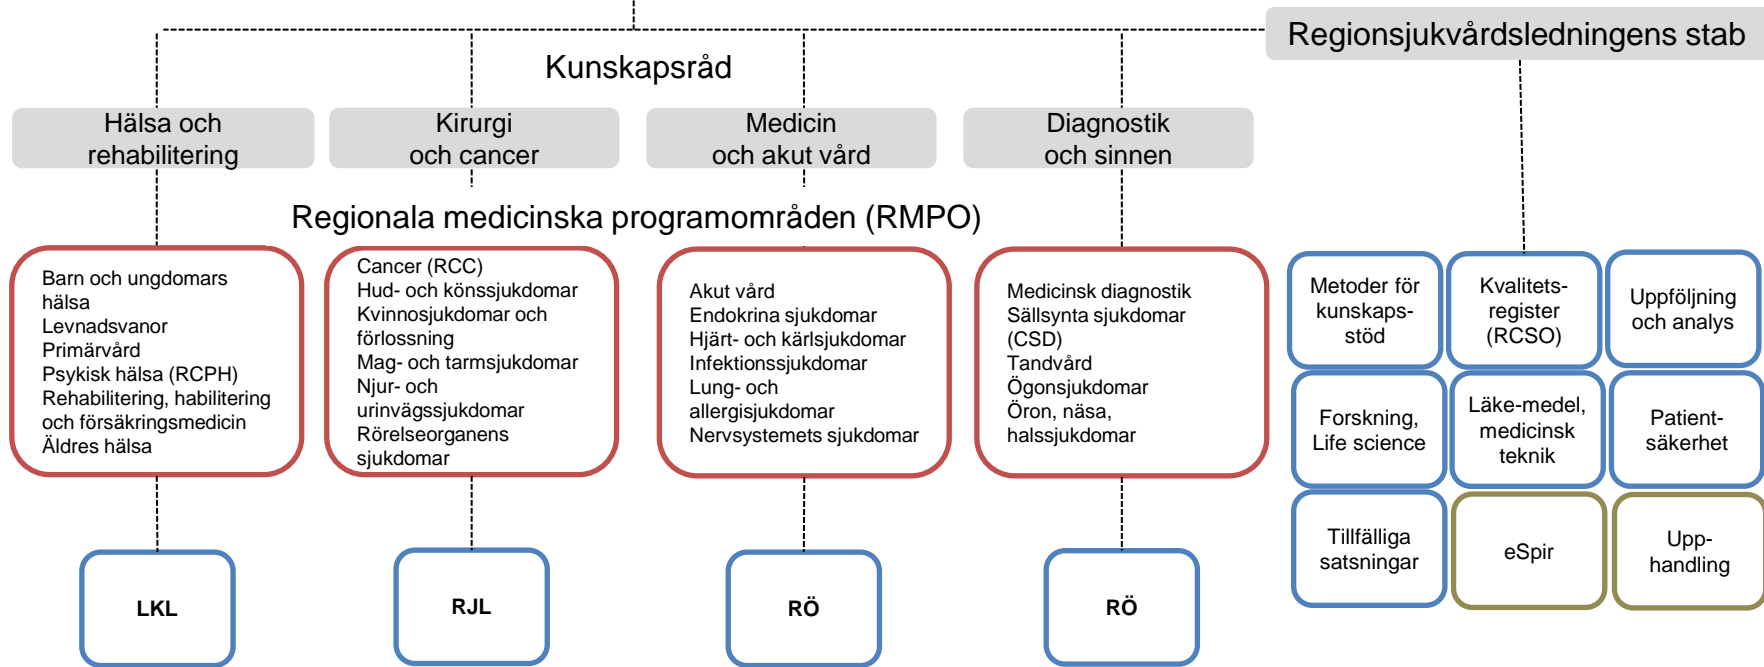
Regionsjukvårdsledningens stab

Kunskapsråd

Hälsa och rehabilitering

Kirurgi och cancer

Medicin och akut vård

Diagnostik och sinnen

Regionala medicinska programområden (RMPO)

Barn och ungdomars hälsa
Levnadsvanor
Primärvård
Psykisk hälsa (RCPH)
Rehabilitering, habilitering och försäkringsmedicin
Äldres hälsa

Cancer (RCC)
Hud- och könssjukdomar
Kvinnosjukdomar och förlossning
Mag- och tarmsjukdomar
Njur- och urinvägssjukdomar
Rörelseorganens sjukdomar

Akut vård
Endokrina sjukdomar
Hjärt- och kärlsjukdomar
Infektionssjukdomar
Lung- och allergisjukdomar
Nervsystemets sjukdomar

Medicinsk diagnostik
Sällsynta sjukdomar (CSD)
Tandvård
Ögonsjukdomar
Öron, näsa, halssjukdomar

LKL

RJL

RÖ

RÖ

Metoder för kunskaps-stöd

Kvalitets-register (RCSO)

Uppföljning och analys

Forskning, Life science

Läke-medel, medicinsk teknik

Patient-säkerhet

Tillfälliga satsningar

eSpir

Upp-handling